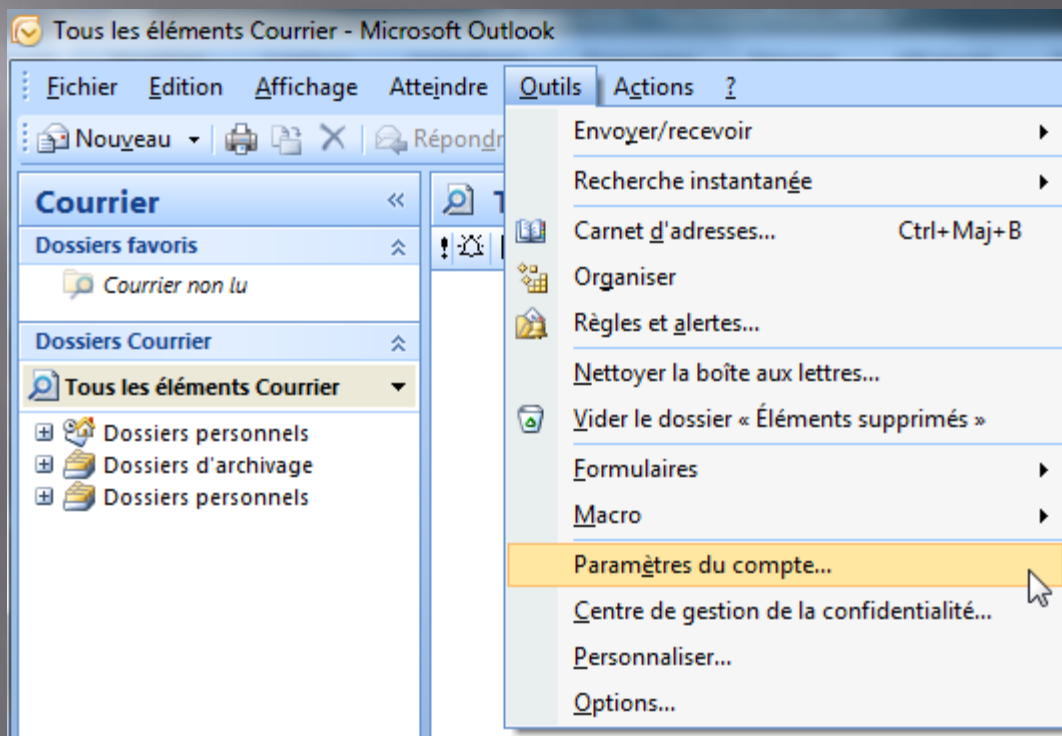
Tous les éléments Courrier - Microsoft Outlook

Fichier Edition Affichage Atteindre Outils Actions ?

Nouveau Répondr

Courrier

Dossiers favoris

Courrier non lu

Dossiers Courrier

Tous les éléments Courrier

Dossiers personnels
Dossiers d'archivage
Dossiers personnels

T

Envoyer/recevoir
Recherche instantanée
Carnet d'adresses... Ctrl+Maj+B
Organiser
Règles et alertes...
Nettoyer la boîte aux lettres...
Vider le dossier « Éléments supprimés »
Formulaires
Macro
Paramètres du compte...
Centre de gestion de la confidentialité...
Personnaliser...
Options...